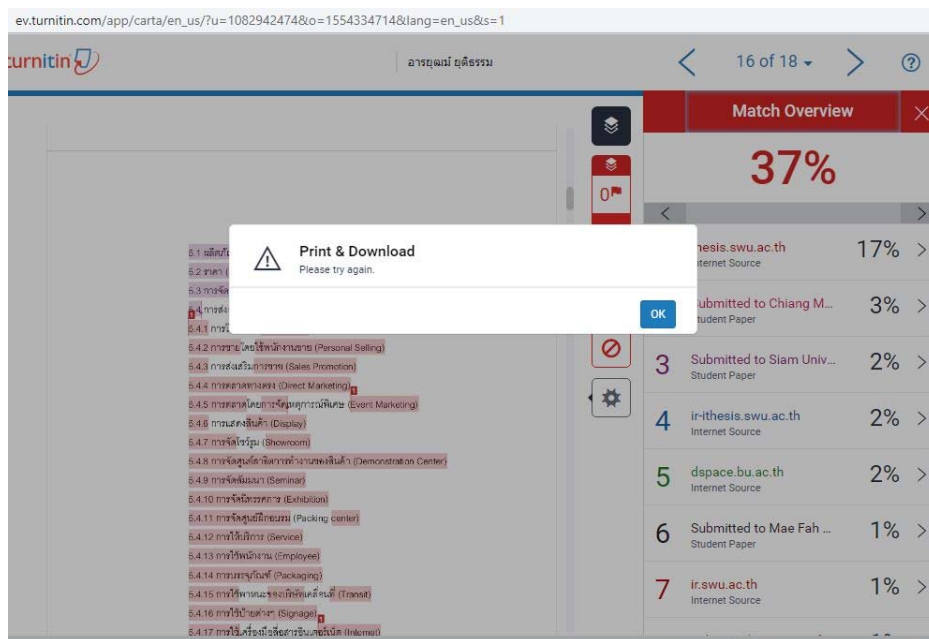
ev.turnitin.com/app/carta/en_us/?u=1082942474&o=1554334714&lang=en_us&s=1

urnitin

อารยุณณ์ ยุติธรรม

16 of 18

?

Match Overview

37%

0

5.1 ผลิตภั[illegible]
5.2 ราคา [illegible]
5.3 การจั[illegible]
5.4 การส่ง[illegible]
5.4.1 การ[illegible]
5.4.2 การขายโดยใช้พนักงานขาย (Personal Selling)
5.4.3 การส่งเสริมการขาย (Sales Promotion)
5.4.4 การตลาดทางตรง (Direct Marketing)
5.4.5 การตลาดโดยการจัดเหตุการณ์พิเศษ (Event Marketing)
5.4.6 การแสดงสินค้า (Display)
5.4.7 การจัดโชว์รูม (Showroom)
5.4.8 การจัดศูนย์สาธิตการทำงานของสินค้า (Demonstration Center)
5.4.9 การจัดสัมมนา (Seminar)
5.4.10 การจัดนิทรรศการ (Exhibition)
5.4.11 การจัดศูนย์ฝึกอบรม (Packing center)
5.4.12 การให้บริการ (Service)
5.4.13 การใช้พนักงาน (Employee)
5.4.14 การบรรจุภัณฑ์ (Packaging)
5.4.15 การใช้พาหนะของบริษัทเคลื่อนที่ (Transit)
5.4.16 การใช้ป้ายต่างๆ (Signage)
5.4.17 การใช้เครื่องมือสื่อสารอินเตอร์เน็ต (Internet)

Print & Download
Please try again.
OK

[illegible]hesis.swu.ac.th
Internet Source
17%

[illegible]ubmitted to Chiang M...
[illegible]tudent Paper
3%

3 Submitted to Siam Univ...
Student Paper
2%

4 ir-ithesis.swu.ac.th
Internet Source
2%

5 dspace.bu.ac.th
Internet Source
2%

6 Submitted to Mae Fah ...
Student Paper
1%

7 ir.swu.ac.th
Internet Source
1%